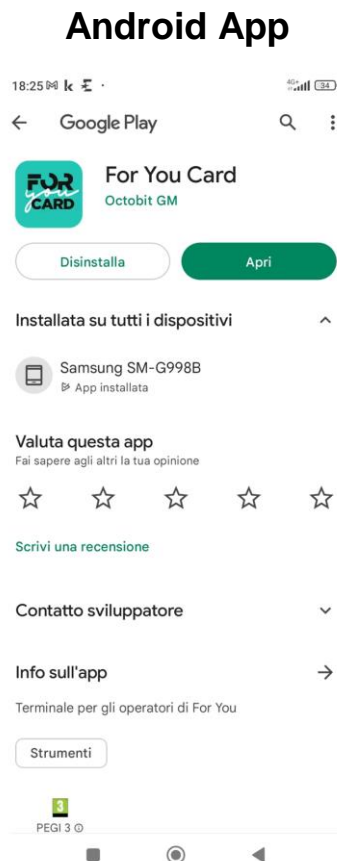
Android App

18:25 4G 34

Google Play

FOR you CARD

For You Card
Octobit GM

Disinstalla

Apri

Installata su tutti i dispositivi

Samsung SM-G998B
App installata

Valuta questa app
Fai sapere agli altri la tua opinione

Scrivi una recensione

Contatto sviluppatore

Info sull'app

Terminale per gli operatori di For You

Strumenti

3
PEGI 3